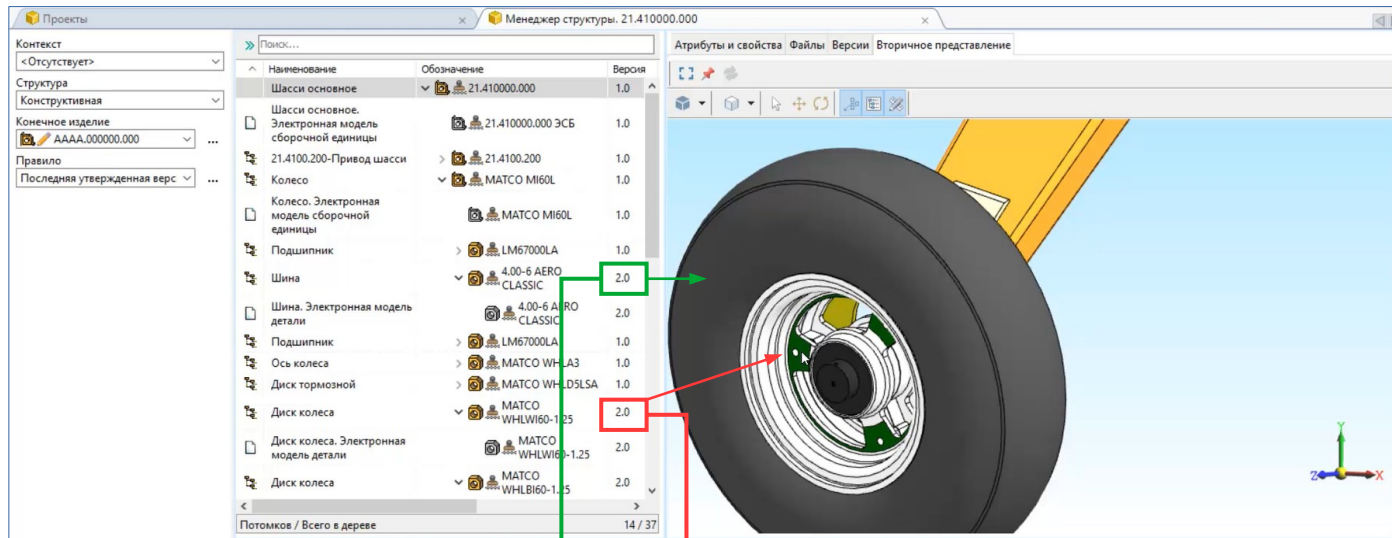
Проекты
Менеджер структуры. 21.410000.000

Контекст
<Отсутствует>
Структура
Конструктивная
Конечное изделие
AAAA.000000.000
Правило
Последняя утвержденная верс

Поиск...

| Наименование | Обозначение | Версия |
|---|---|---|
| Шасси основное | 21.410000.000 | 1.0 |
| Шасси основное. Электронная модель сборочной единицы | 21.410000.000 ЭСБ | 1.0 |
| 21.4100.200-Привод шасси | 21.4100.200 | 1.0 |
| Колесо | MATCO MI60L | 1.0 |
| Колесо. Электронная модель сборочной единицы | MATCO MI60L | 1.0 |
| Подшипник | LM67000LA | 1.0 |
| Шина | 4.00-6 AERO CLASSIC | 2.0 |
| Шина. Электронная модель детали | 4.00-6 AERO CLASSIC | 2.0 |
| Подшипник | LM67000LA | 1.0 |
| Ось колеса | MATCO WHLA3 | 1.0 |
| Диск тормозной | MATCO WHLD5LSA | 1.0 |
| Диск колеса | MATCO WHLWI60-1.25 | 2.0 |
| Диск колеса. Электронная модель детали | MATCO WHLWI60-1.25 | 2.0 |
| Диск колеса | MATCO WHLBI60-1.25 | 2.0 |

Потомков / Всего в дереве 14 / 37

Атрибуты и свойства | Файлы | Версии | Вторичное представление

Z X Y